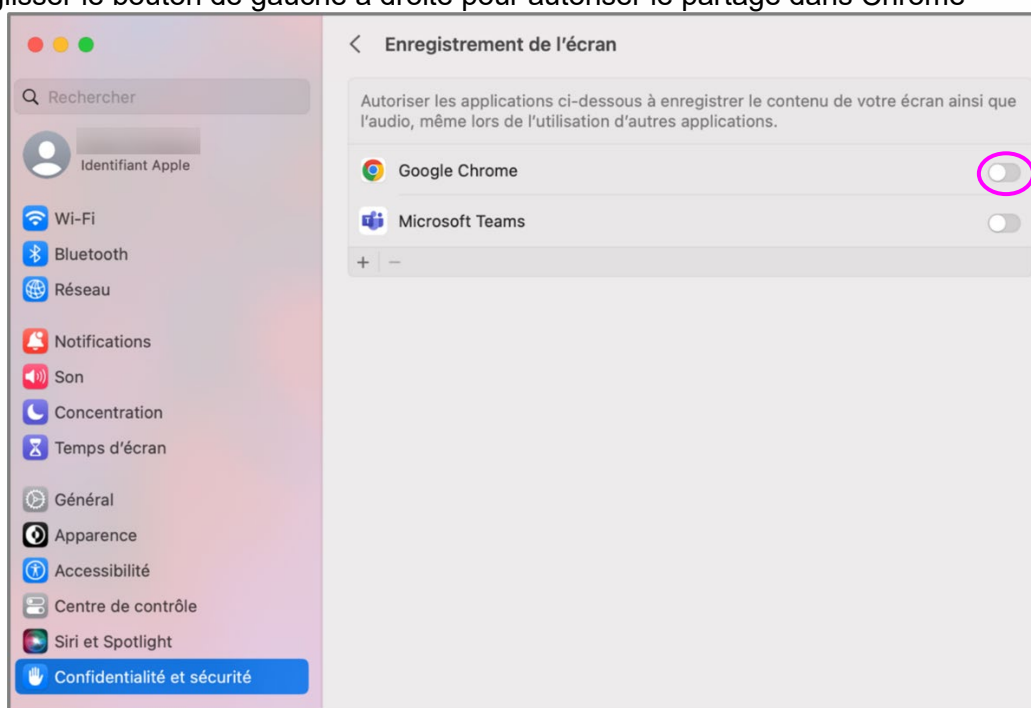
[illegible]lisser le bouton de gauche à droite pour autoriser le partage dans Chrome

Rechercher

Identifiant Apple

Wi-Fi
Bluetooth
Réseau

Notifications
Son
Concentration
Temps d'écran

Général
Apparence
Accessibilité
Centre de contrôle
Siri et Spotlight
Confidentialité et sécurité

Enregistrement de l'écran

Autoriser les applications ci-dessous à enregistrer le contenu de votre écran ainsi que l'audio, même lors de l'utilisation d'autres applications.

Google Chrome
Microsoft Teams
+ −